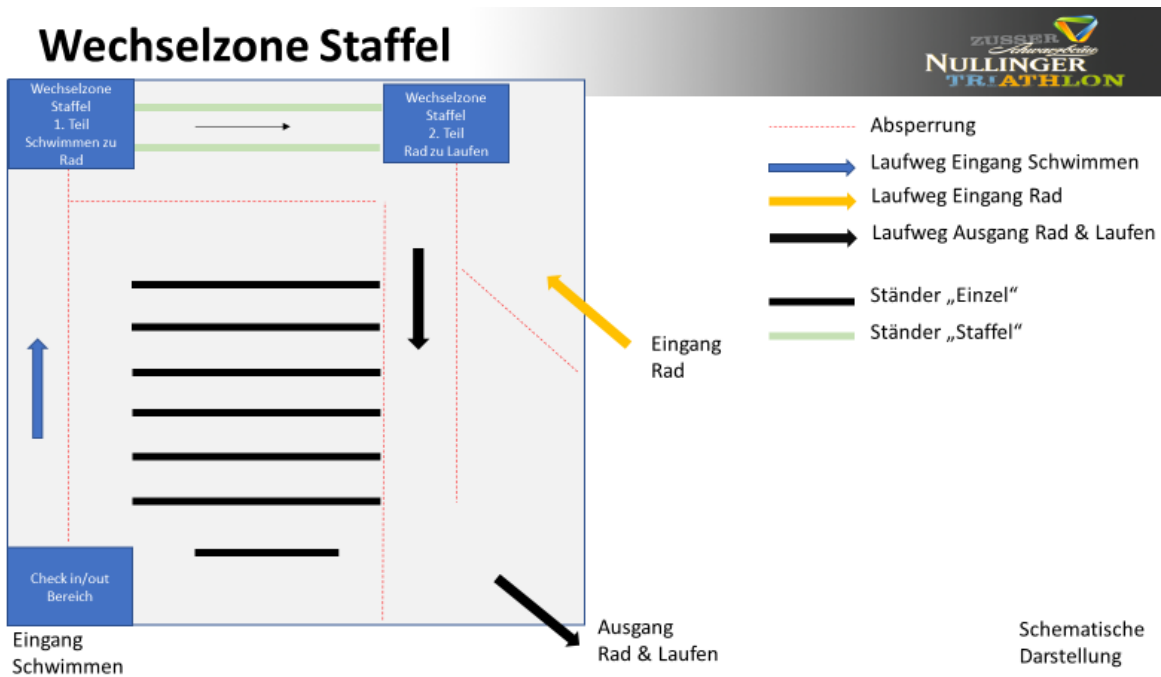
Wechselzone Staffel

ZUSSER Schwarzbräu NULLINGER TRIATHLON

Wechselzone Staffel 1. Teil Schwimmen zu Rad

Wechselzone Staffel 2. Teil Rad zu Laufen

Absperrung

Laufweg Eingang Schwimmen

Laufweg Eingang Rad

Laufweg Ausgang Rad & Laufen

Ständer „Einzel“

Ständer „Staffel“

Eingang Rad

Check in/out Bereich

Eingang Schwimmen

Ausgang Rad & Laufen

Schematische Darstellung